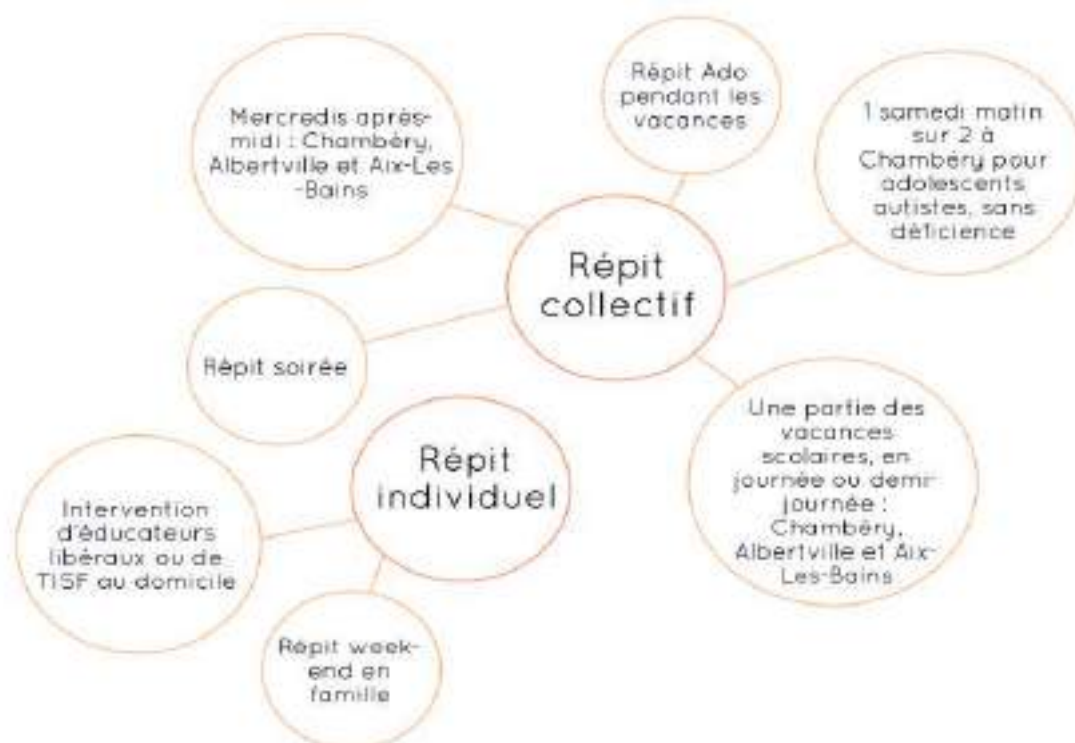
Mercredis après-midi : Chambéry, Albertville et Aix-Les-Bains

Répit Ado pendant les vacances

1 samedi matin sur 2 à Chambéry pour adolescents autistes, sans déficience

Répit collectif

Répit soirée

Une partie des vacances scolaires, en journée ou demi-journée : Chambéry, Albertville et Aix-Les-Bains

Répit individuel

Intervention d'éducateurs libéraux ou de TISF au domicile

Répit week-end en famille